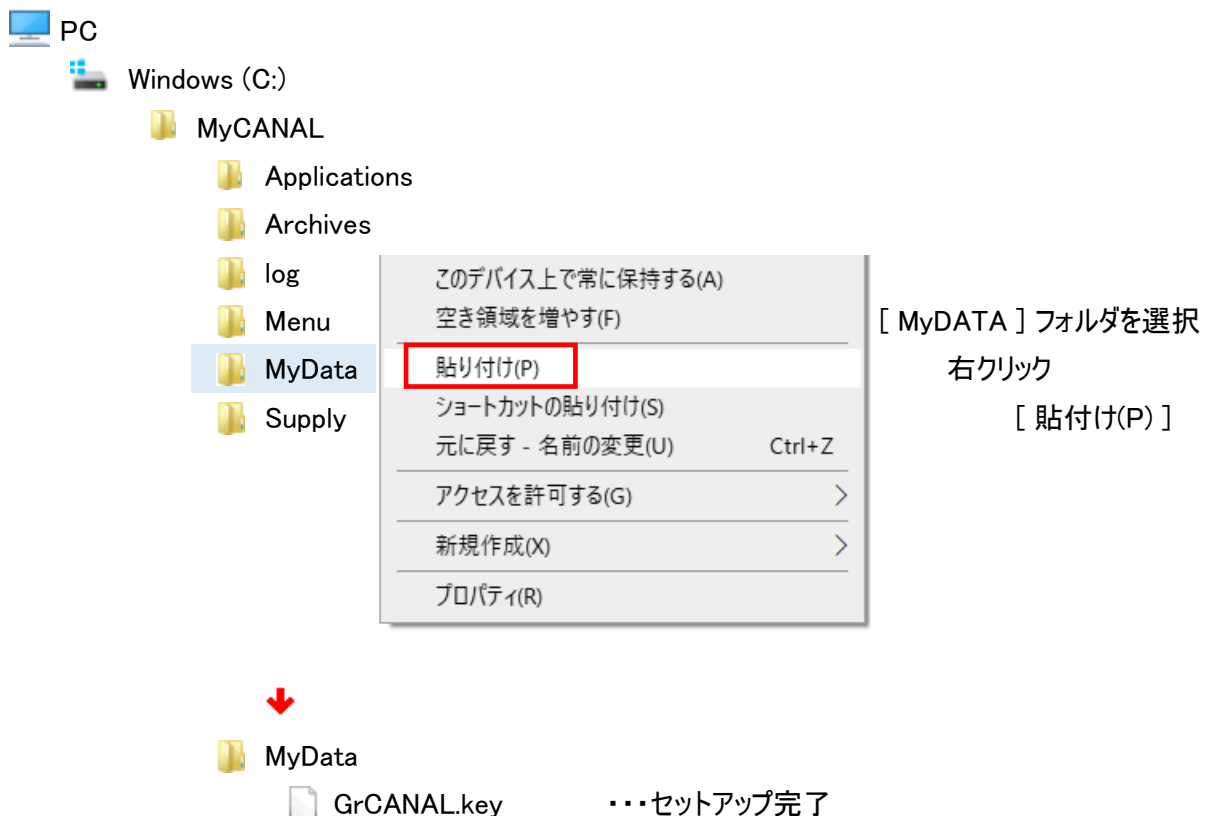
PC

Windows (C:)

MyCANAL

Applications

Archives

log

Menu

MyData

Supply

このデバイス上で常に保持する(A)
空き領域を増やす(F)
貼り付け(P)
ショートカットの貼り付け(S)
元に戻す - 名前の変更(U) Ctrl+Z
アクセスを許可する(G)
新規作成(X)
プロパティ(R)

[ MyDATA ] フォルダを選択
右クリック
[ 貼付け(P) ]

MyData

GrCANAL.key ・・・セットアップ完了